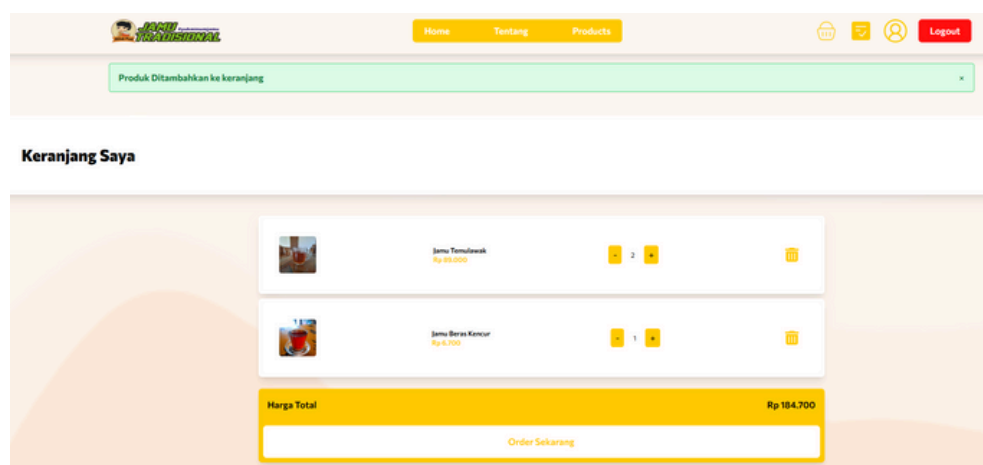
JAMU TRADISIONAL

Home Tentang Products

Logout

Produk Ditambahkan ke keranjang ×

Keranjang Saya

Jamu Temulawak
Rp 89.000

- 2 +

Jamu Beras Kencur
Rp 6.700

- 1 +

Harga Total Rp 184.700

Order Sekarang